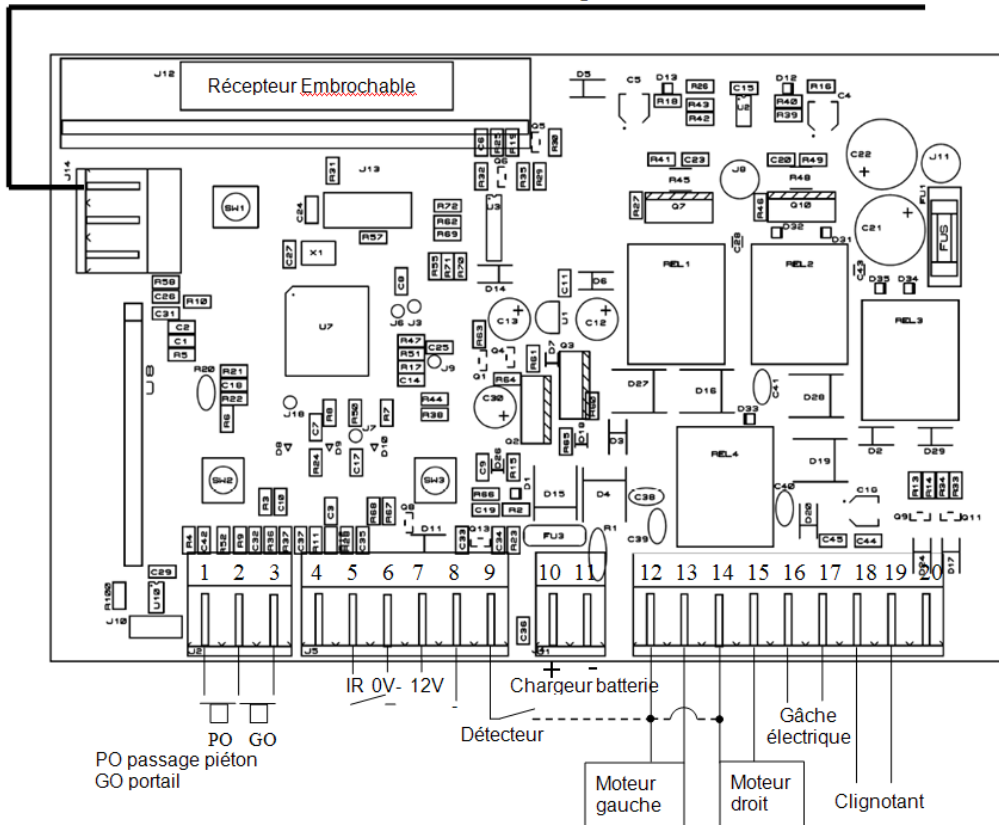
J12
Récepteur Embrochable

J14
SW1
J13
X1
U7
SW2
SW3
REL1
REL2
REL3
REL4
FUS
FU1
FU3
C22
C21
C13
C12
C30
J11
J8
Q7
Q10
U8
U10
J10

1 2 3 4 5 6 7 8 9 10 11 12 13 14 15 16 17 18 19 20

IR 0V- 12V
+ -
Chargeur batterie
Détecteur
Gâche électrique
PO GO
PO passage piéton
GO portail
Moteur gauche
Moteur droit
Clignotant